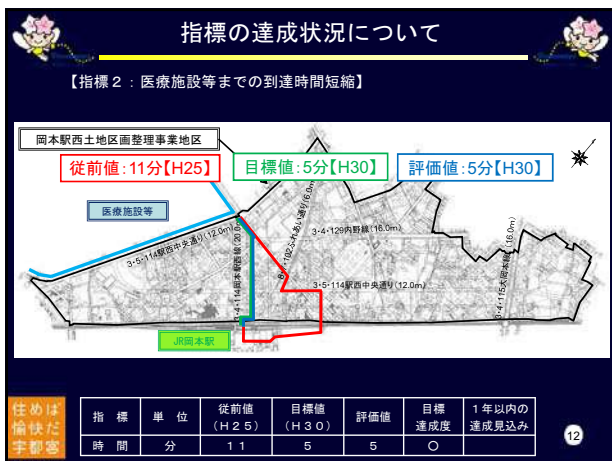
指標の達成状況について

【指標２：医療施設等までの到達時間短縮】

岡本駅西土地区画整理事業地区

従前値：11分【H25】

目標値：5分【H30】

評価値：5分【H30】

医療施設等

3・5・114駅西中央通り(12.0m)

3・4・114駅西中央通り(20.0m)

3・4・129内野線(16.0m)

3・5・114駅西中央通り(12.0m)

3・4・115大塚線(16.0m)

JR岡本駅

住めば愉快だ宇都宮

| 指　標 | 単　位 | 従前値（Ｈ２５） | 目標値（Ｈ３０） | 評価値 | 目標達成度 | １年以内の達成見込み |
|---|---|---|---|---|---|---|
| 時　間 | 分 | １１ | ５ | ５ | ○ | |

12